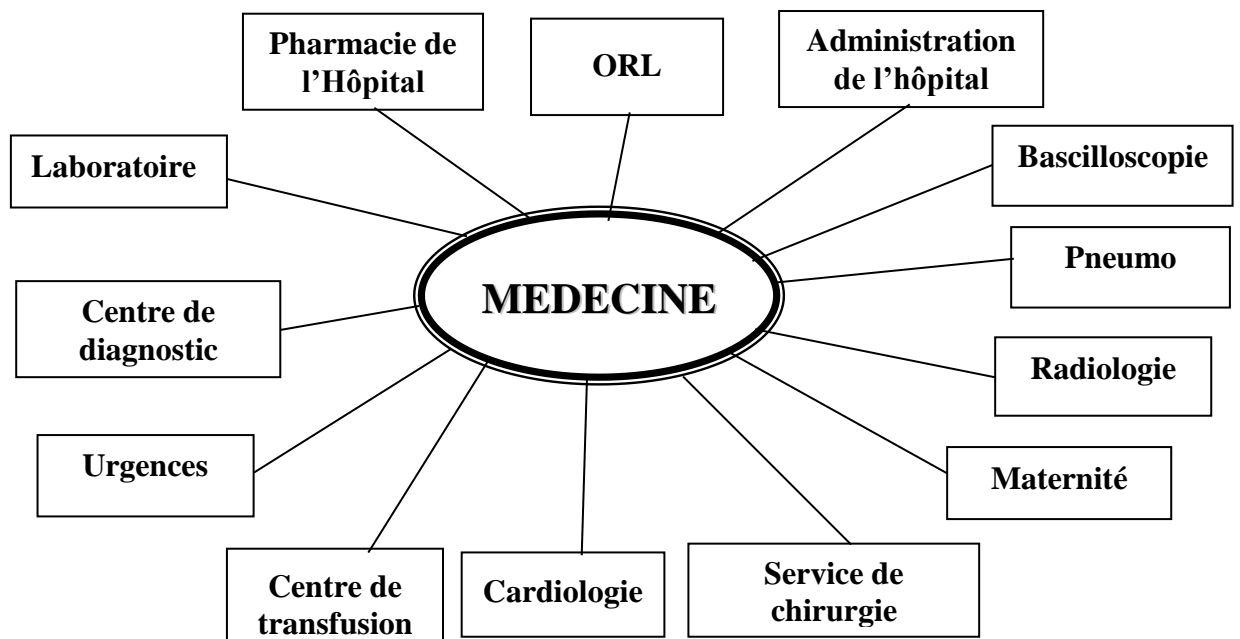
Pharmacie de l'Hôpital

ORL

Administration de l'hôpital

Laboratoire

Bascilloscopie

Pneumo

MEDECINE

Centre de diagnostic

Radiologie

Urgences

Maternité

Centre de transfusion

Cardiologie

Service de chirurgie